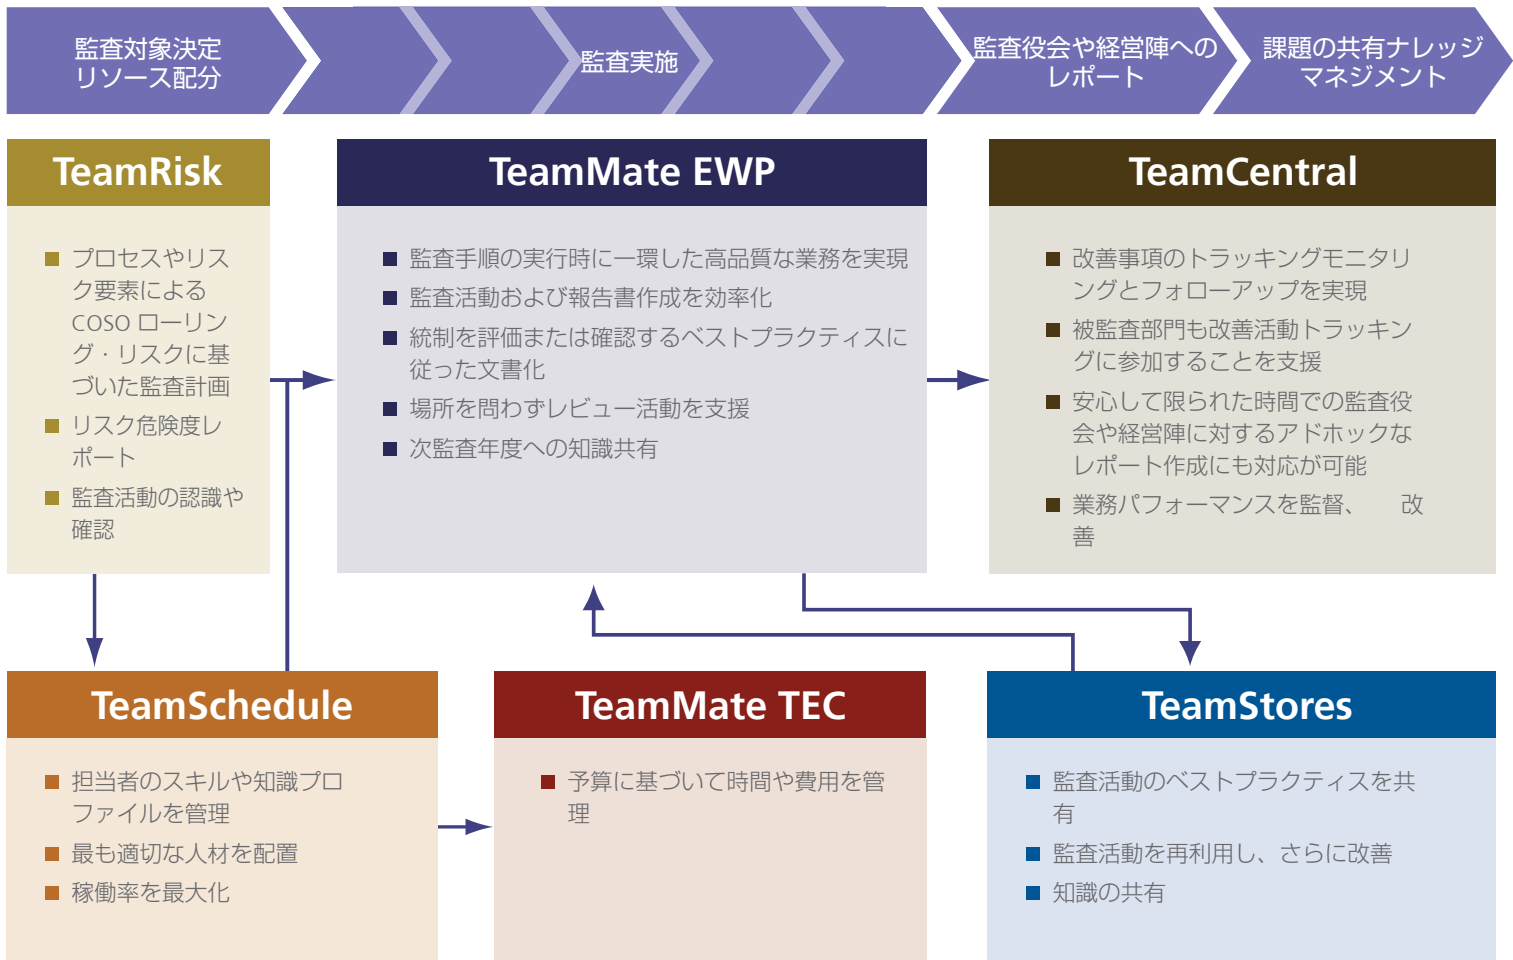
監査対象決定
リソース配分

監査実施

監査役会や経営陣への
レポート

課題の共有ナレッジ
マネジメント

TeamRisk

■ プロセスやリスク要素による COSO ローリング・リスクに基づいた監査計画
■ リスク危険度レポート
■ 監査活動の認識や確認

TeamMate EWP

■ 監査手順の実行時に一環した高品質な業務を実現
■ 監査活動および報告書作成を効率化
■ 統制を評価または確認するベストプラクティスに従った文書化
■ 場所を問わずレビュー活動を支援
■ 次監査年度への知識共有

TeamCentral

■ 改善事項のトラッキングモニタリングとフォローアップを実現
■ 被監査部門も改善活動トラッキングに参加することを支援
■ 安心して限られた時間での監査役会や経営陣に対するアドホックなレポート作成にも対応が可能
■ 業務パフォーマンスを監督、 改善

TeamSchedule

■ 担当者のスキルや知識プロファイルを管理
■ 最も適切な人材を配置
■ 稼働率を最大化

TeamMate TEC

■ 予算に基づいて時間や費用を管理

TeamStores

■ 監査活動のベストプラクティスを共有
■ 監査活動を再利用し、さらに改善
■ 知識の共有